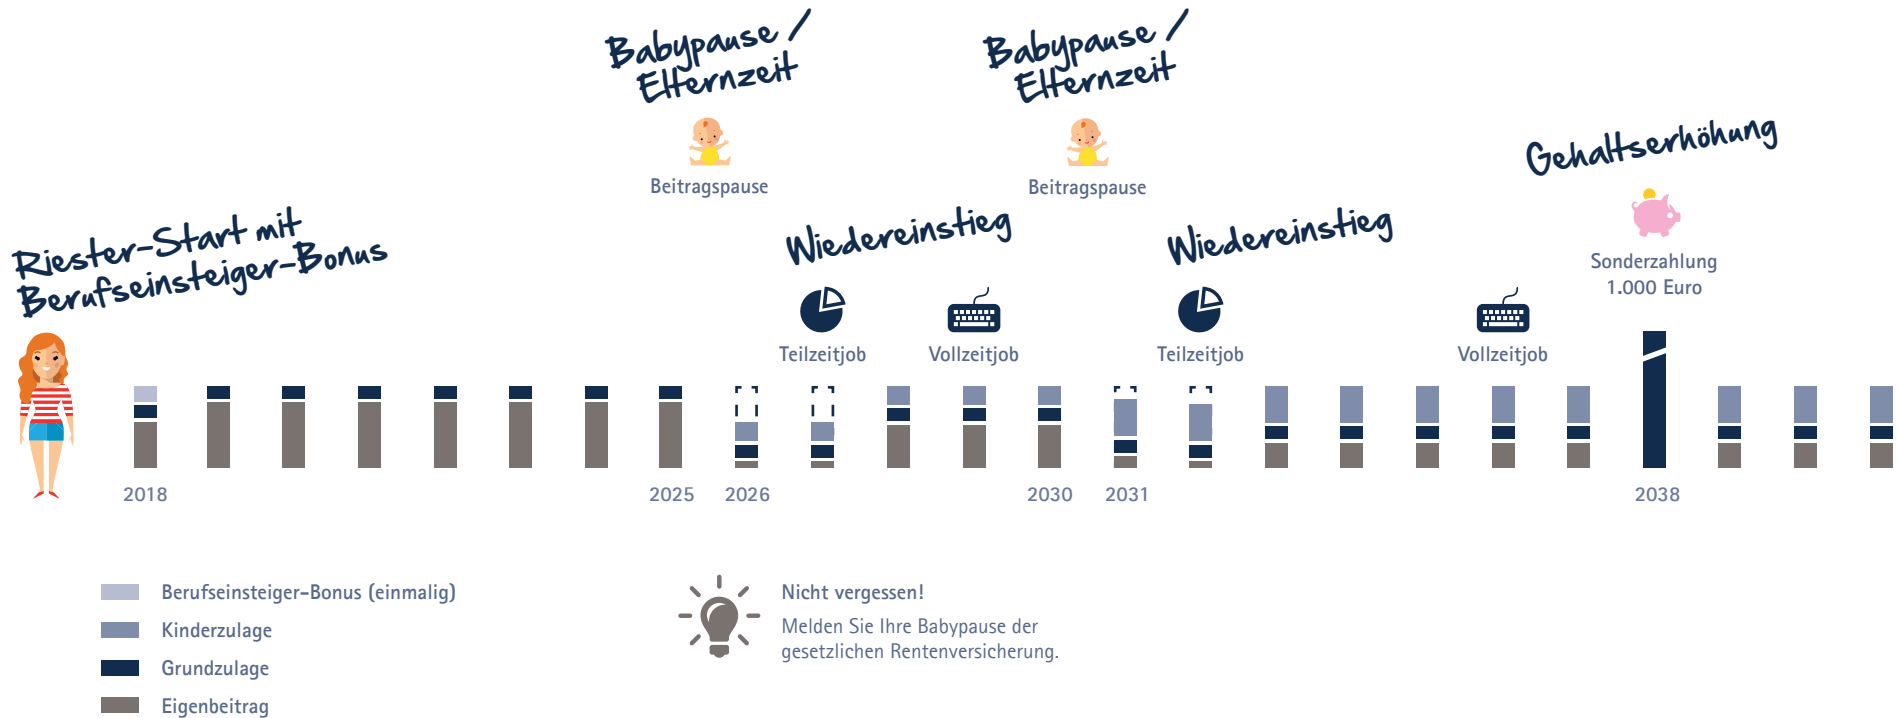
Babypause / Elternzeit

Babypause / Elternzeit

Beitragspause

Beitragspause

Gehaltserhöhung

Riester-Start mit Berufseinsteiger-Bonus

Wiedereinstieg

Wiedereinstieg

Sonderzahlung 1.000 Euro

Teilzeitjob

Vollzeitjob

Teilzeitjob

Vollzeitjob

2018

2025

2026

2030

2031

2038

Berufseinsteiger-Bonus (einmalig)

Kinderzulage

Grundzulage

Eigenbeitrag

Nicht vergessen!

Melden Sie Ihre Babypause der gesetzlichen Rentenversicherung.